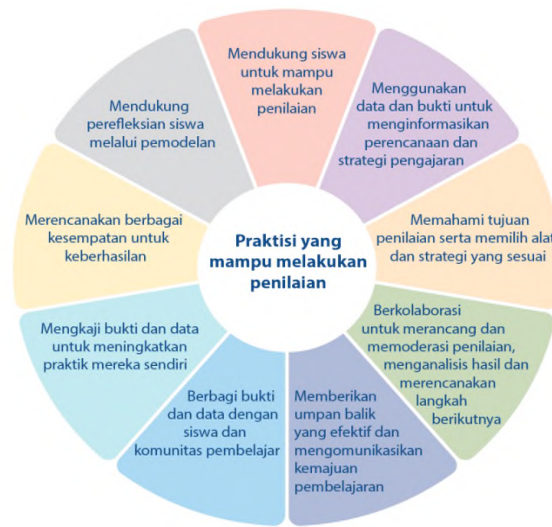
Praktisi yang mampu melakukan penilaian

Mendukung siswa untuk mampu melakukan penilaian

Menggunakan data dan bukti untuk menginformasikan perencanaan dan strategi pengajaran

Memahami tujuan penilaian serta memilih alat dan strategi yang sesuai

Berkolaborasi untuk merancang dan memoderasi penilaian, menganalisis hasil dan merencanakan langkah berikutnya

Memberikan umpan balik yang efektif dan mengomunikasikan kemajuan pembelajaran

Berbagi bukti dan data dengan siswa dan komunitas pembelajar

Mengkaji bukti dan data untuk meningkatkan praktik mereka sendiri

Merencanakan berbagai kesempatan untuk keberhasilan

Mendukung perefleksian siswa melalui pemodelan